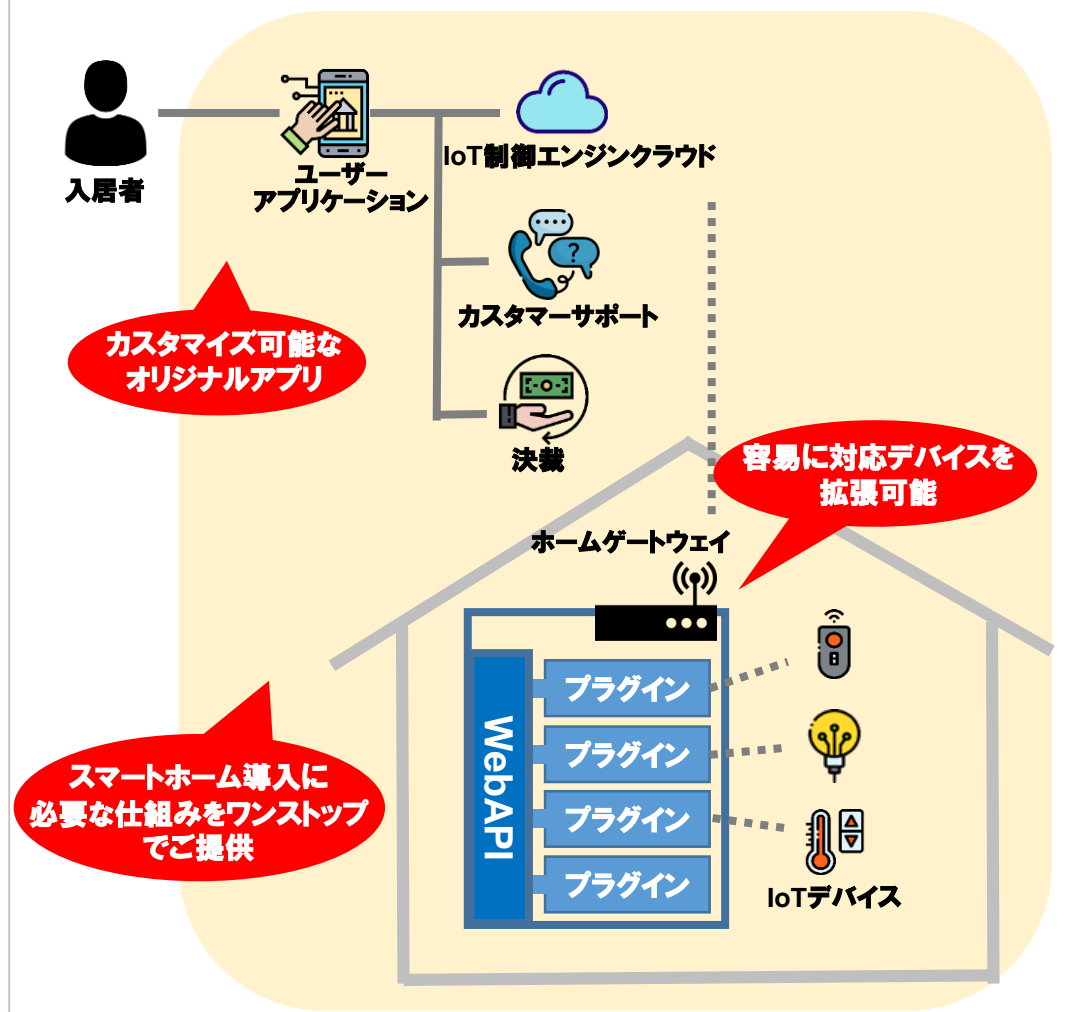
入居者

ユーザー
アプリケーション

IoT制御エンジンクラウド

カスタマーサポート

決裁

カスタマイズ可能な
オリジナルアプリ

容易に対応デバイスを
拡張可能

ホームゲートウェイ

WebAPI

プラグイン

プラグイン

プラグイン

プラグイン

IoTデバイス

スマートホーム導入に
必要な仕組みをワンストップ
でご提供